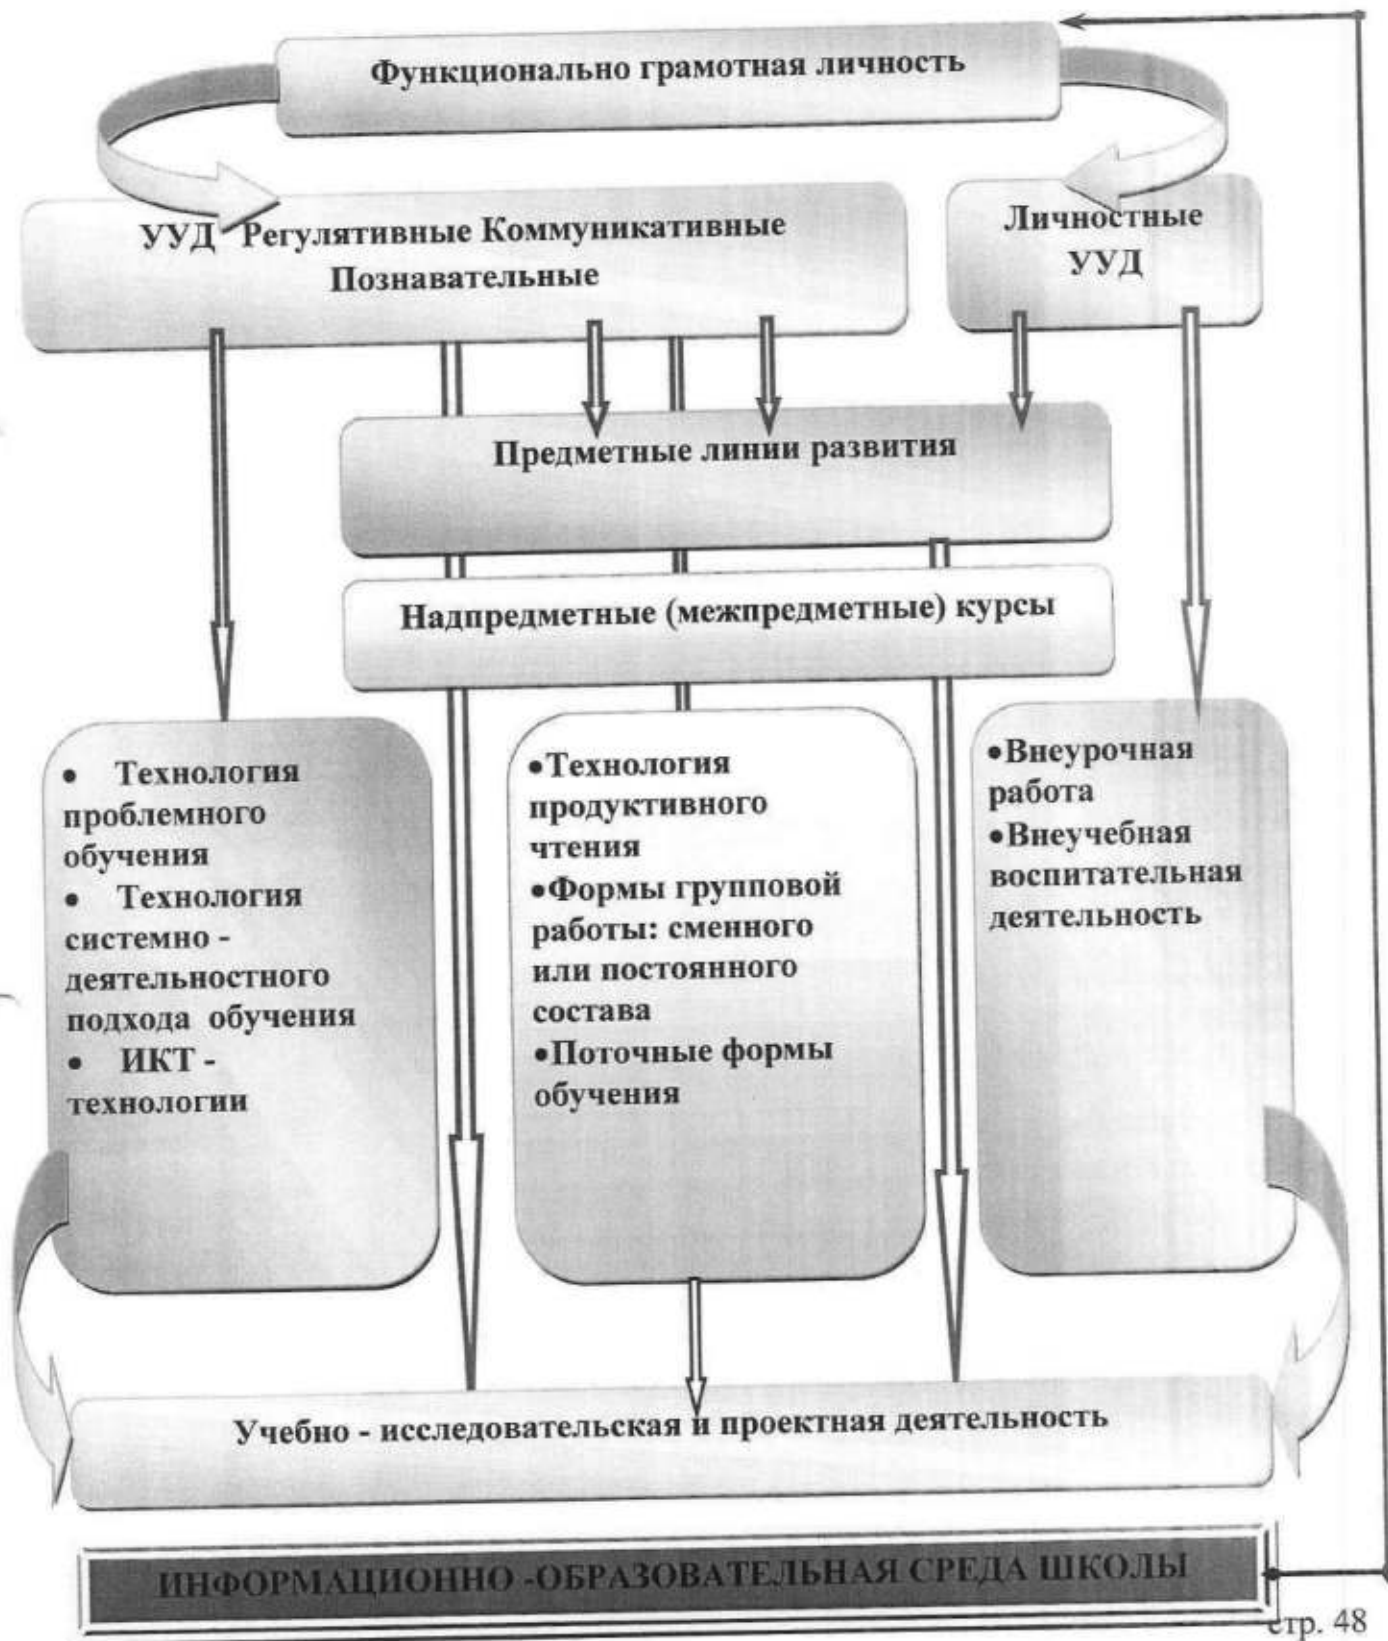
Функционально грамотная личность

УУД Регулятивные Коммуникативные Познавательные

Личностные УУД

Предметные линии развития

Надпредметные (межпредметные) курсы

• Технология проблемного обучения
• Технология системно - деятельностного подхода обучения
• ИКТ - технологии

•Технология продуктивного чтения
•Формы групповой работы: сменного или постоянного состава
•Поточные формы обучения

•Внеурочная работа
•Внеучебная воспитательная деятельность

Учебно - исследовательская и проектная деятельность

ИНФОРМАЦИОННО -ОБРАЗОВАТЕЛЬНАЯ СРЕДА ШКОЛЫ

стр. 48